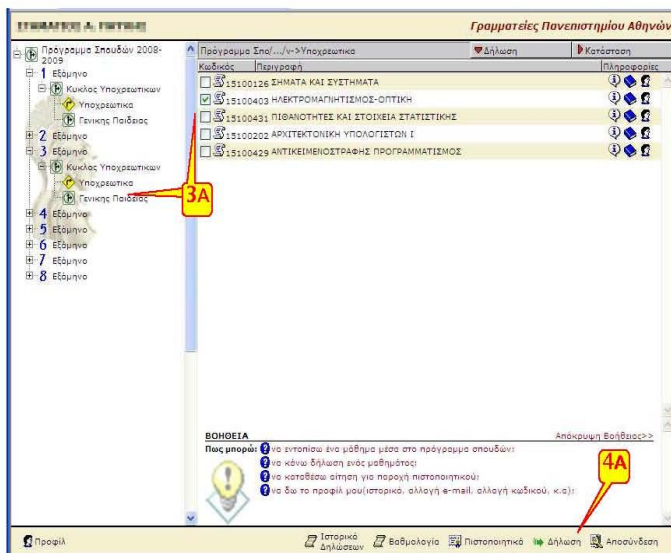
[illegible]

Γραμματείες Πανεπιστημίου Αθηνών

Πρόγραμμα Σπουδών 2008-2009
1 Εξάμηνο
Κυκλος Υποχρεωτικων
Υποχρεωτικα
Γενικης Παιδειας
2 Εξάμηνο
3 Εξάμηνο
Κυκλος Υποχρεωτικων
Υποχρεωτικα
Γενικης Παιδειας
4 Εξάμηνο
5 Εξάμηνο
6 Εξάμηνο
7 Εξάμηνο
8 Εξάμηνο

3A

Πρόγραμμα Σπο/.../ν->Υποχρεωτικα | Δήλωση | Κατάσταση

| Κωδικός | Περιγραφή | Πληροφορίες |
|---|---|---|
| 15100126 | ΣΗΜΑΤΑ ΚΑΙ ΣΥΣΤΗΜΑΤΑ | |
| 15100403 | ΗΛΕΚΤΡΟΜΑΓΝΗΤΙΣΜΟΣ-ΟΠΤΙΚΗ | |
| 15100431 | ΠΙΘΑΝΟΤΗΤΕΣ ΚΑΙ ΣΤΟΙΧΕΙΑ ΣΤΑΤΙΣΤΙΚΗΣ | |
| 15100202 | ΑΡΧΙΤΕΚΤΟΝΙΚΗ ΥΠΟΛΟΓΙΣΤΩΝ Ι | |
| 15100429 | ΑΝΤΙΚΕΙΜΕΝΟΣΤΡΑΦΗΣ ΠΡΟΓΡΑΜΜΑΤΙΣΜΟΣ | |

ΒΟΗΘΕΙΑ
Απόκρυψη Βοήθειας>>
Πως μπορώ: να εντοπίσω ένα μάθημα μέσα στο πρόγραμμα σπουδών;
να κάνω δήλωση ενός μαθημάτος;
να καταθέσω αίτηση για παροχή πιστοποιητικού;
να δω το προφίλ μου(ιστορικό, αλλαγή e-mail, αλλαγή κωδικού, κ.α);

4A

Προφίλ
Ιστορικό Δηλώσεων
Βαθμολογία
Πιστοποιητικά
Δήλωση
Αποσύνδεση